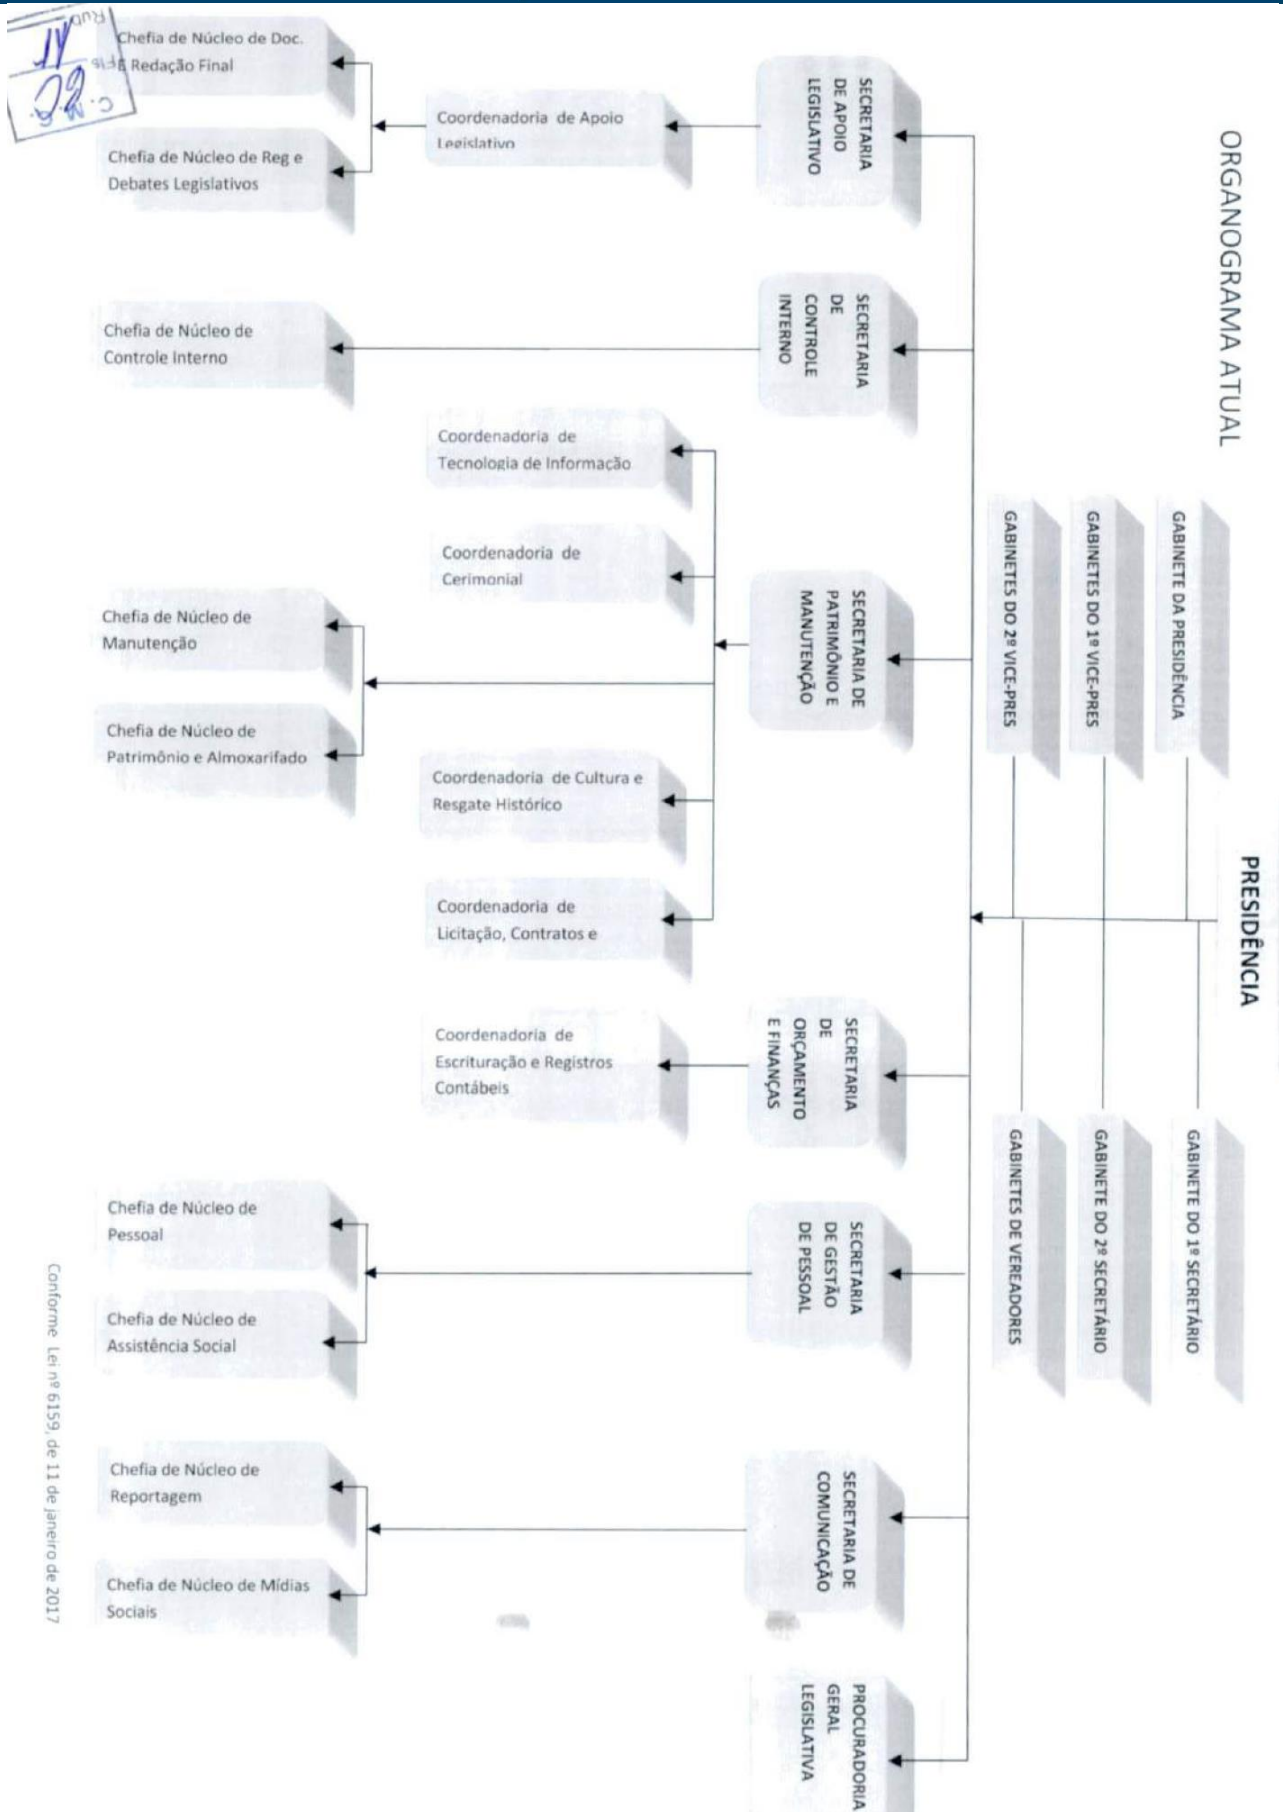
ORGANOGRAMA ATUAL

PRESIDÊNCIA

GABINETE DA PRESIDÊNCIA

GABINETES DO 1º VICE-PRES

GABINETES DO 2º VICE-PRES

GABINETE DO 1º SECRETÁRIO

GABINETE DO 2º SECRETÁRIO

GABINETES DE VEREADORES

SECRETARIA DE APOIO LEGISLATIVO

Coordenadoria de Apoio Legislativo

Chefia de Núcleo de Doc. E Redação Final

Chefia de Núcleo de Reg e Debates Legislativos

SECRETARIA DE CONTROLE INTERNO

Chefia de Núcleo de Controle Interno

SECRETARIA DE PATRIMÔNIO E MANUTENÇÃO

Coordenadoria de Tecnologia de Informação

Coordenadoria de Cerimonial

Chefia de Núcleo de Manutenção

Chefia de Núcleo de Patrimônio e Almoxarifado

Coordenadoria de Cultura e Resgate Histórico

Coordenadoria de Licitação, Contratos e

SECRETARIA DE ORÇAMENTO E FINANÇAS

Coordenadoria de Escrituração e Registros Contábeis

SECRETARIA DE GESTÃO DE PESSOAL

Chefia de Núcleo de Pessoal

Chefia de Núcleo de Assistência Social

SECRETARIA DE COMUNICAÇÃO

Chefia de Núcleo de Reportagem

Chefia de Núcleo de Mídias Sociais

PROCURADORIA GERAL LEGISLATIVA

Conforme Lei nº 6159, de 11 de janeiro de 2017

Rub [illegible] 14 22 C.M.G.